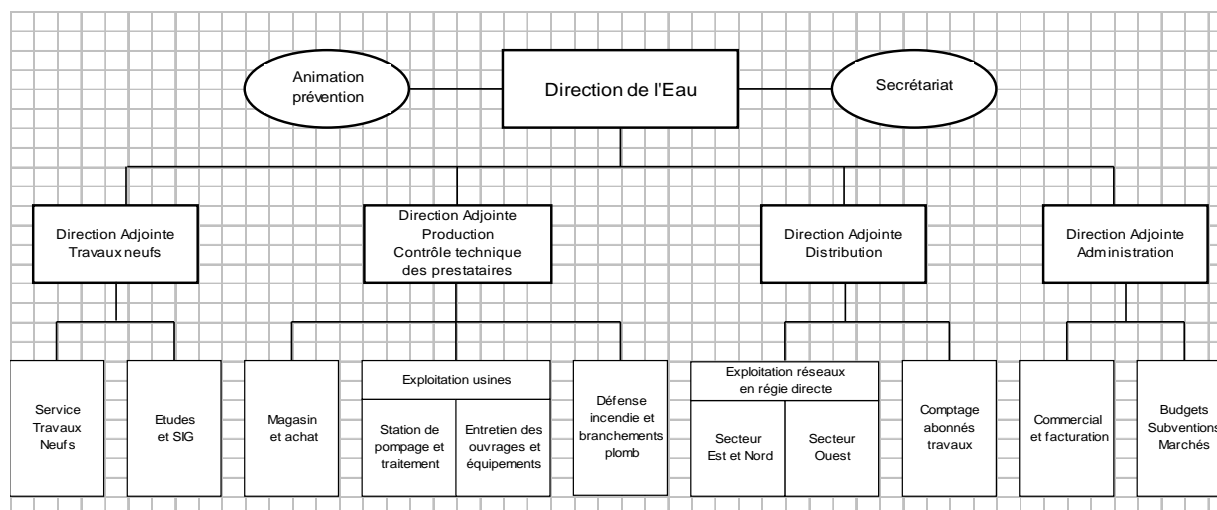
Animation prévention

Direction de l'Eau

Secrétariat

Direction Adjointe Travaux neufs

Direction Adjointe Production Contrôle technique des prestataires

Direction Adjointe Distribution

Direction Adjointe Administration

Service Travaux Neufs

Etudes et SIG

Magasin et achat

Exploitation usines

Station de pompage et traitement

Entretien des ouvrages et équipements

Défense incendie et branchements plomb

Exploitation réseaux en régie directe

Secteur Est et Nord

Secteur Ouest

Comptage abonnés travaux

Commercial et facturation

Budgets Subventions Marchés